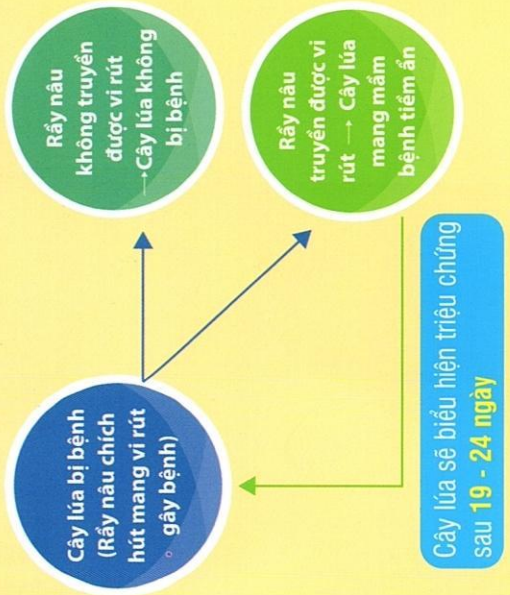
Cây lúa bị bệnh (Rầy nâu chích hút mang vi rút gây bệnh)

Rầy nâu không truyền được vi rút → Cây lúa không bị bệnh

Rầy nâu truyền được vi rút → Cây lúa mang mầm bệnh tiềm ẩn

Cây lúa sẽ biểu hiện triệu chứng sau 19 - 24 ngày